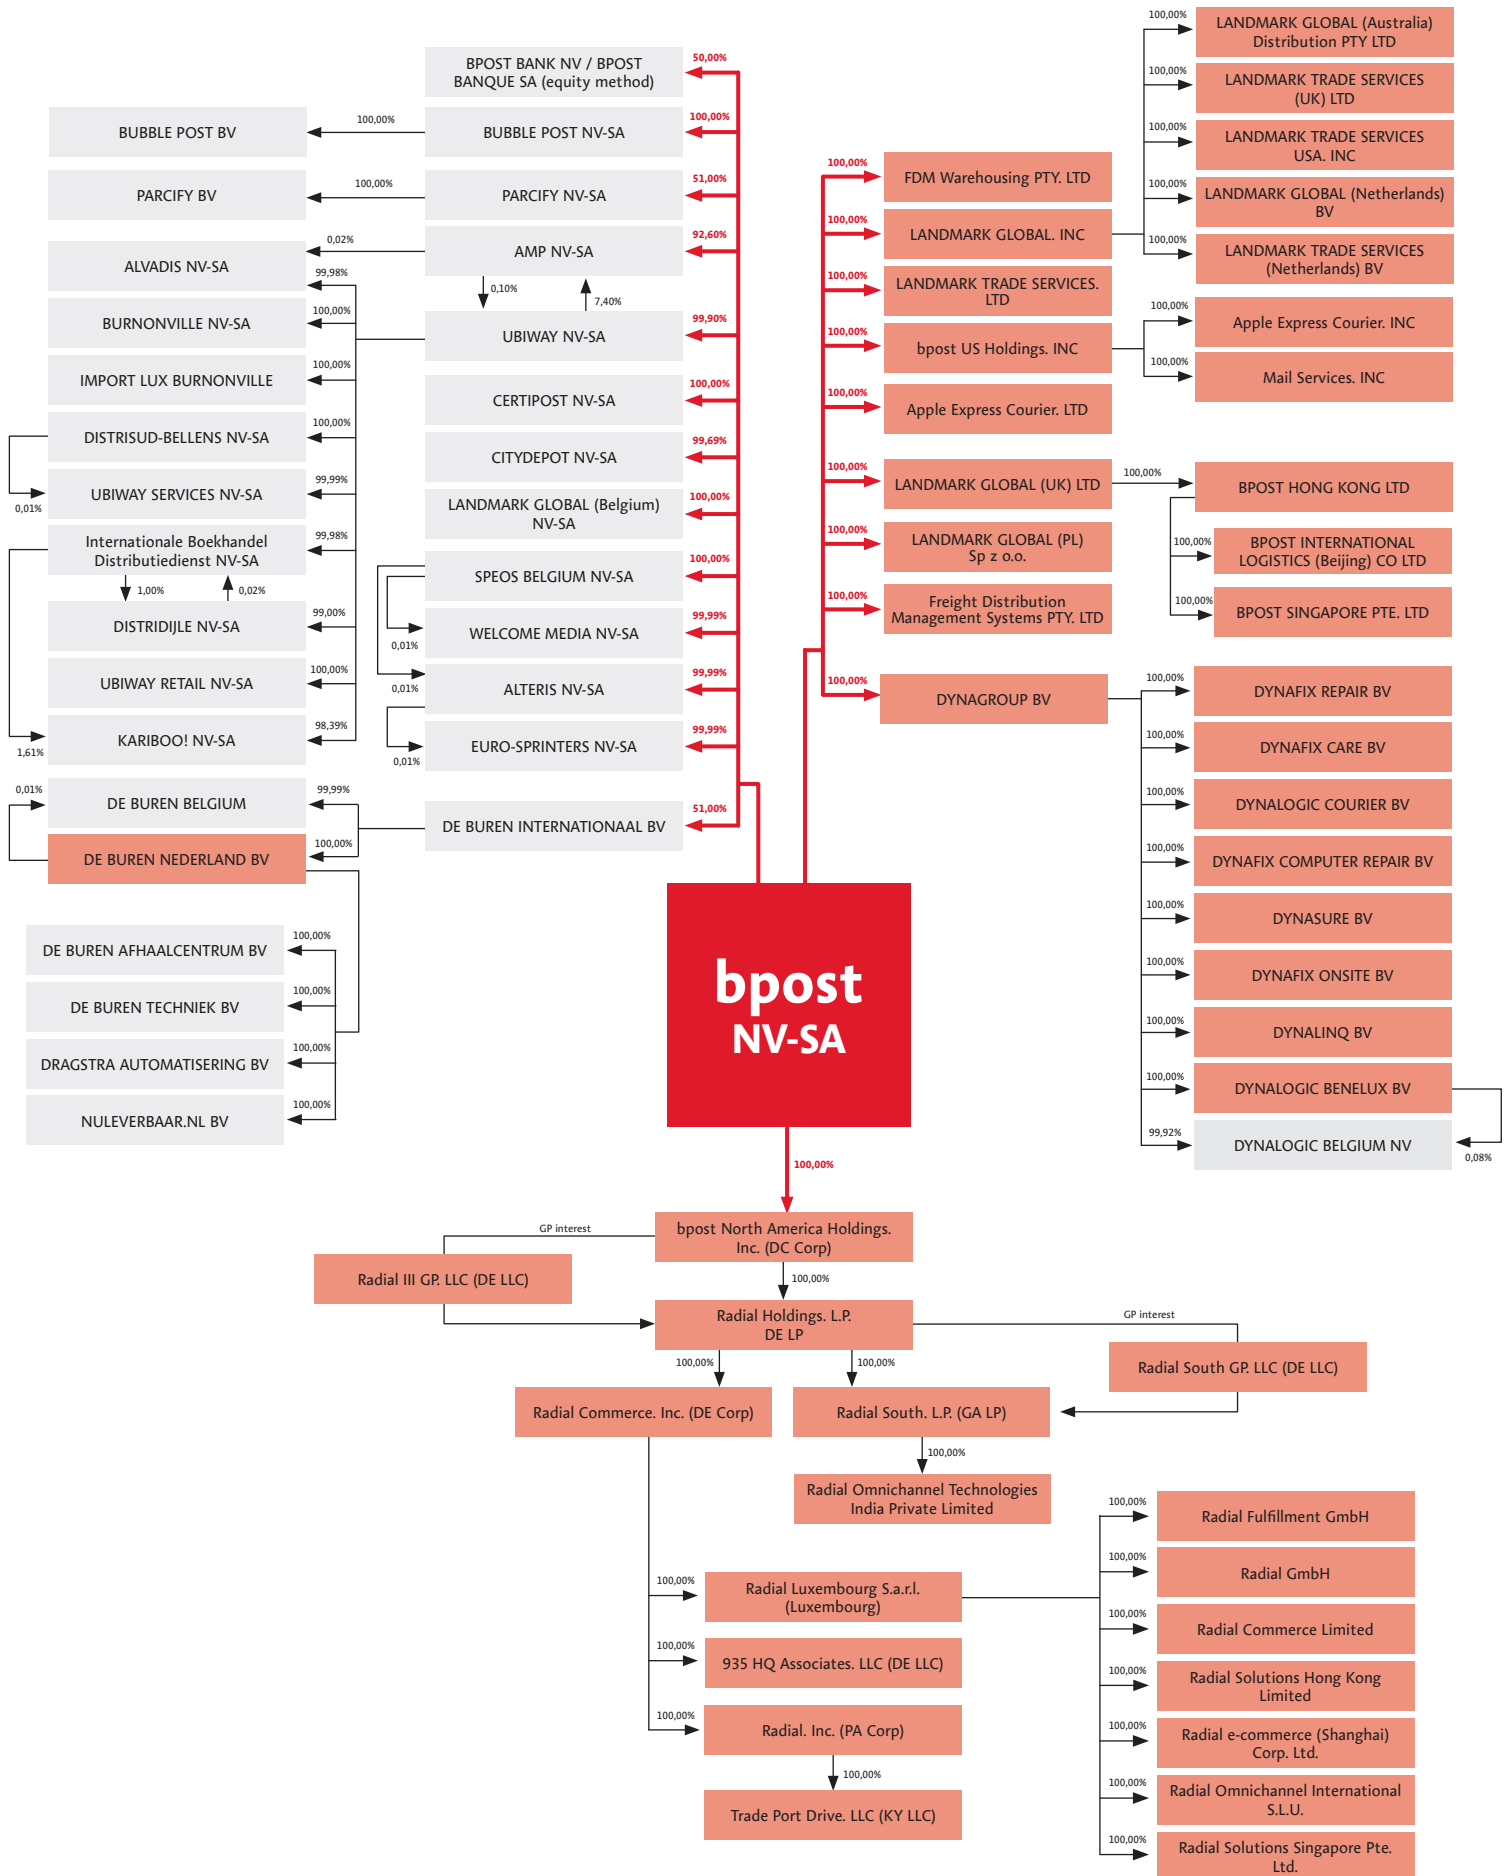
BPOST BANK NV / BPOST BANQUE SA (equity method)
50,00%
BUBBLE POST BV
100,00%
BUBBLE POST NV-SA
100,00%
PARCIFY BV
100,00%
PARCIFY NV-SA
51,00%
0,02%
AMP NV-SA
92,60%
ALVADIS NV-SA
99,98%
0,10%
7,40%
BURNONVILLE NV-SA
100,00%
UBIWAY NV-SA
99,90%
IMPORT LUX BURNONVILLE
100,00%
CERTIPOST NV-SA
100,00%
DISTRISUD-BELLENS NV-SA
100,00%
CITYDEPOT NV-SA
99,69%
UBIWAY SERVICES NV-SA
99,99%
0,01%
LANDMARK GLOBAL (Belgium) NV-SA
100,00%
Internationale Boekhandel Distributiedienst NV-SA
99,98%
SPEOS BELGIUM NV-SA
100,00%
1,00%
0,02%
DISTRIDIJLE NV-SA
99,00%
WELCOME MEDIA NV-SA
99,99%
0,01%
UBIWAY RETAIL NV-SA
100,00%
ALTERIS NV-SA
99,99%
0,01%
KARIBOO! NV-SA
98,39%
1,61%
EURO-SPRINTERS NV-SA
99,99%
0,01%
0,01%
DE BUREN BELGIUM
99,99%
DE BUREN INTERNATIONAAL BV
51,00%
DE BUREN NEDERLAND BV
100,00%
DE BUREN AFHAALCENTRUM BV
100,00%
DE BUREN TECHNIEK BV
100,00%
DRAGSTRA AUTOMATISERING BV
100,00%
NULEVERBAAR.NL BV
100,00%
bpost NV-SA
100,00%
FDM Warehousing PTY. LTD
100,00%
LANDMARK GLOBAL. INC
100,00%
LANDMARK TRADE SERVICES. LTD
100,00%
bpost US Holdings. INC
100,00%
Apple Express Courier. LTD
100,00%
LANDMARK GLOBAL (UK) LTD
100,00%
LANDMARK GLOBAL (PL) Sp z o.o.
100,00%
Freight Distribution Management Systems PTY. LTD
100,00%
DYNAGROUP BV
100,00%
LANDMARK GLOBAL (Australia) Distribution PTY LTD
100,00%
LANDMARK TRADE SERVICES (UK) LTD
100,00%
LANDMARK TRADE SERVICES USA. INC
100,00%
LANDMARK GLOBAL (Netherlands) BV
100,00%
LANDMARK TRADE SERVICES (Netherlands) BV
100,00%
Apple Express Courier. INC
100,00%
Mail Services. INC
100,00%
BPOST HONG KONG LTD
100,00%
BPOST INTERNATIONAL LOGISTICS (Beijing) CO LTD
100,00%
BPOST SINGAPORE PTE. LTD
100,00%
DYNAFIX REPAIR BV
100,00%
DYNAFIX CARE BV
100,00%
DYNALOGIC COURIER BV
100,00%
DYNAFIX COMPUTER REPAIR BV
100,00%
DYNASURE BV
100,00%
DYNAFIX ONSITE BV
100,00%
DYNALINQ BV
100,00%
DYNALOGIC BENELUX BV
100,00%
DYNALOGIC BELGIUM NV
99,92%
0,08%
100,00%
GP interest
bpost North America Holdings. Inc. (DC Corp)
Radial III GP. LLC (DE LLC)
100,00%
Radial Holdings. L.P. DE LP
GP interest
Radial South GP. LLC (DE LLC)
100,00%
100,00%
Radial Commerce. Inc. (DE Corp)
Radial South. L.P. (GA LP)
100,00%
Radial Omnichannel Technologies India Private Limited
100,00%
Radial Luxembourg S.a.r.l. (Luxembourg)
100,00%
935 HQ Associates. LLC (DE LLC)
100,00%
Radial. Inc. (PA Corp)
100,00%
Trade Port Drive. LLC (KY LLC)
100,00%
Radial Fulfillment GmbH
100,00%
Radial GmbH
100,00%
Radial Commerce Limited
100,00%
Radial Solutions Hong Kong Limited
100,00%
Radial e-commerce (Shanghai) Corp. Ltd.
100,00%
Radial Omnichannel International S.L.U.
100,00%
Radial Solutions Singapore Pte. Ltd.